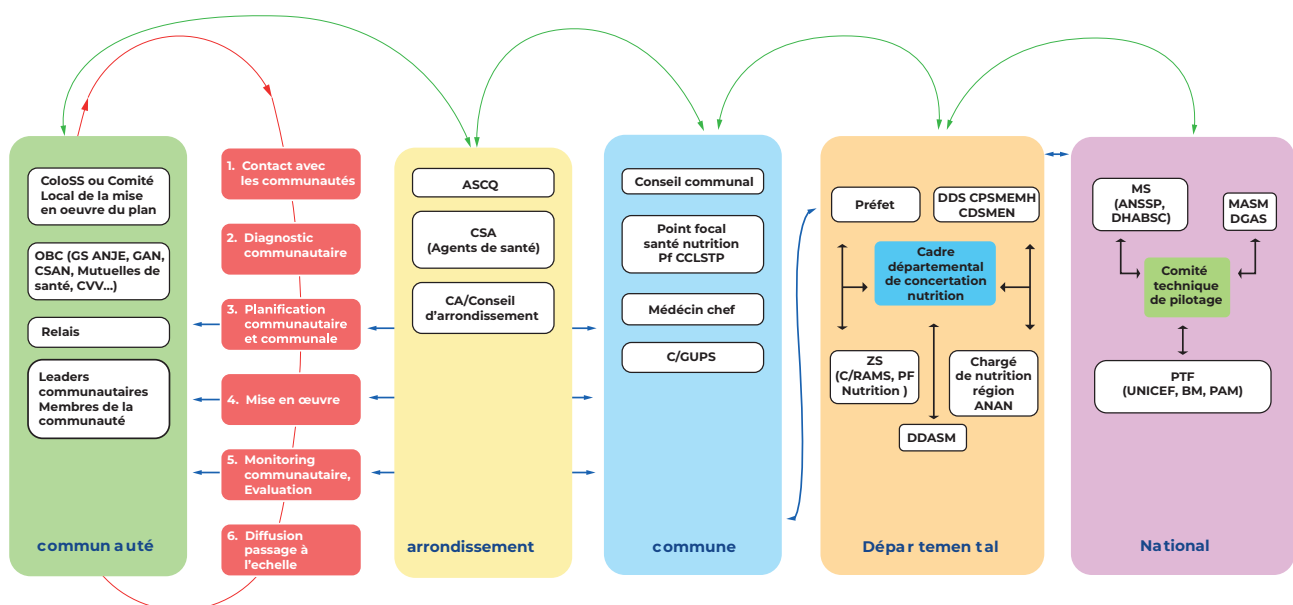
ColoSS ou Comité Local de la mise en oeuvre du plan

OBC (GS ANJE, GAN, CSAN, Mutuelles de santé, CVV...)

Relais

Leaders communautaires Membres de la communauté

commun auté

1. Contact avec les communautés

2. Diagnostic communautaire

3. Planification communautaire et communale

4. Mise en œuvre

5. Monitoring communautaire, Evaluation

6. Diffusion passage à l'echelle

ASCQ

CSA (Agents de santé)

CA/Conseil d'arrondissement

arrondissement

Conseil communal

Point focal santé nutrition Pf CCLSTP

Médécin chef

C/GUPS

commune

Préfet

DDS CPSMEMH CDSMEN

Cadre départemental de concertation nutrition

ZS (C/RAMS, PF Nutrition )

Chargé de nutrition région ANAN

DDASM

Dépar temen tal

MS (ANSSP, DHABSC)

MASM DGAS

Comité technique de pilotage

PTF (UNICEF, BM, PAM)

National